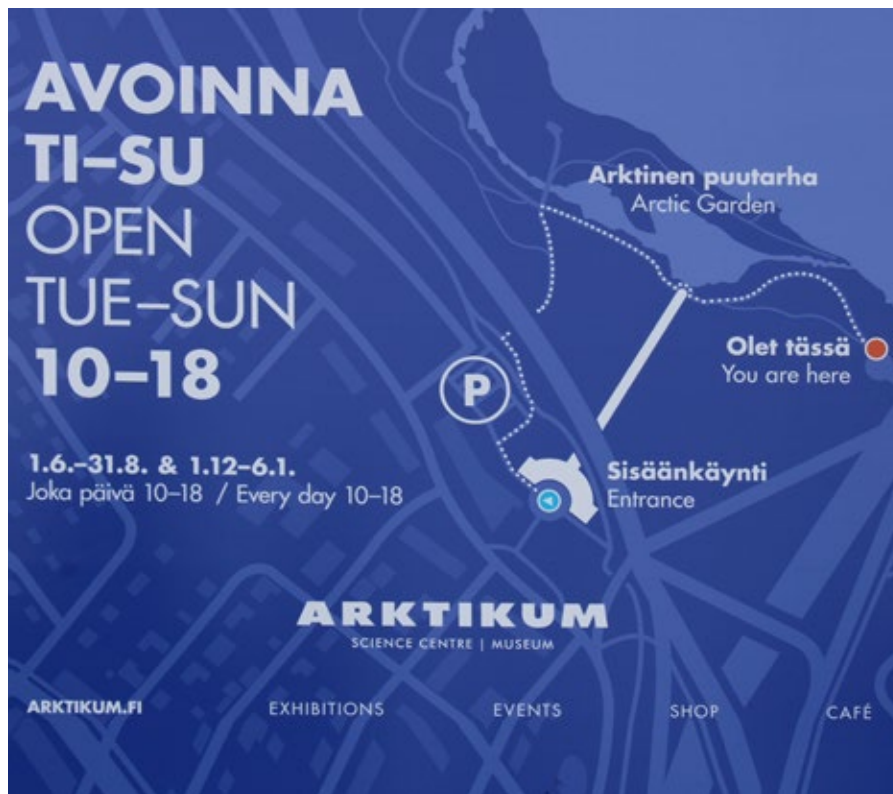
AVOINNA
TI–SU
OPEN
TUE–SUN
10–18

1.6.–31.8. & 1.12–6.1.
Joka päivä 10–18 / Every day 10–18

Arktinen puutarha
Arctic Garden

Olet tässä
You are here

P

Sisäänkäynti
Entrance

ARKTIKUM
SCIENCE CENTRE | MUSEUM

ARKTIKUM.FI
EXHIBITIONS
EVENTS
SHOP
CAFÉ